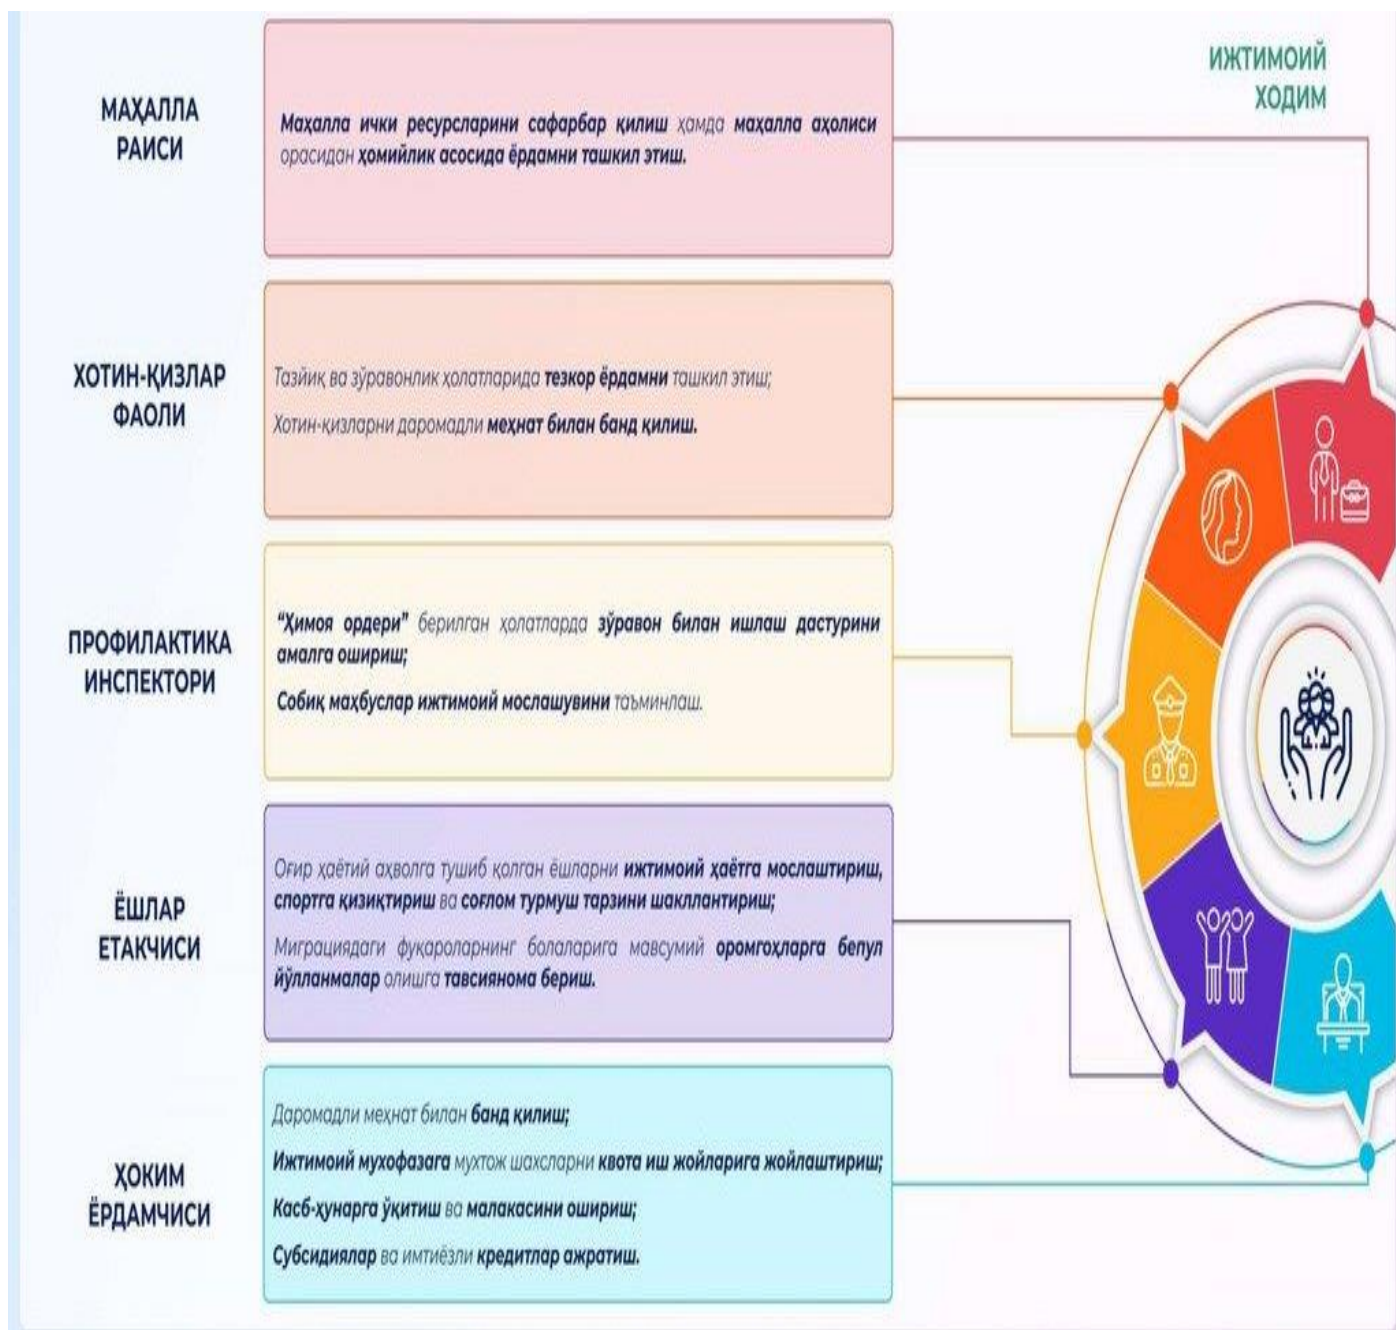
ИЖТИМОИЙ ХОДИМ

МАҲАЛЛА РАИСИ

Маҳалла ички ресурсларини сафарбар қилиш ҳамда маҳалла аҳолиси орасидан ҳомийлик асосида ёрдамни ташкил этиш.

ХОТИН-ҚИЗЛАР ФАОЛИ

Тазйиқ ва зўравонлик ҳолатларида тезкор ёрдамни ташкил этиш;

Хотин-қизларни даромадли меҳнат билан банд қилиш.

ПРОФИЛАКТИКА ИНСПЕКТОРИ

"Ҳимоя ордери" берилган ҳолатларда зўравон билан ишлаш дастурини амалга ошириш;

Собиқ маҳбуслар ижтимоий мослашувини таъминлаш.

ЁШЛАР ЕТАКЧИСИ

Оғир ҳаётий аҳволга тушиб қолган ёшларни ижтимоий ҳаётга мослаштириш, спортга қизиқтириш ва соғлом турмуш тарзини шакллантириш;

Миграциядаги фуқароларнинг болаларига мавсумий оромгоҳларга бепул йўлланмалар олишга тавсиянома бериш.

ҲОКИМ ЁРДАМЧИСИ

Даромадли меҳнат билан банд қилиш;

Ижтимоий муҳофазага муҳтож шахсларни квота иш жойларига жойлаштириш;

Касб-ҳунарга ўқитиш ва малакасини ошириш;

Субсидиялар ва имтиёзли кредитлар ажратиш.